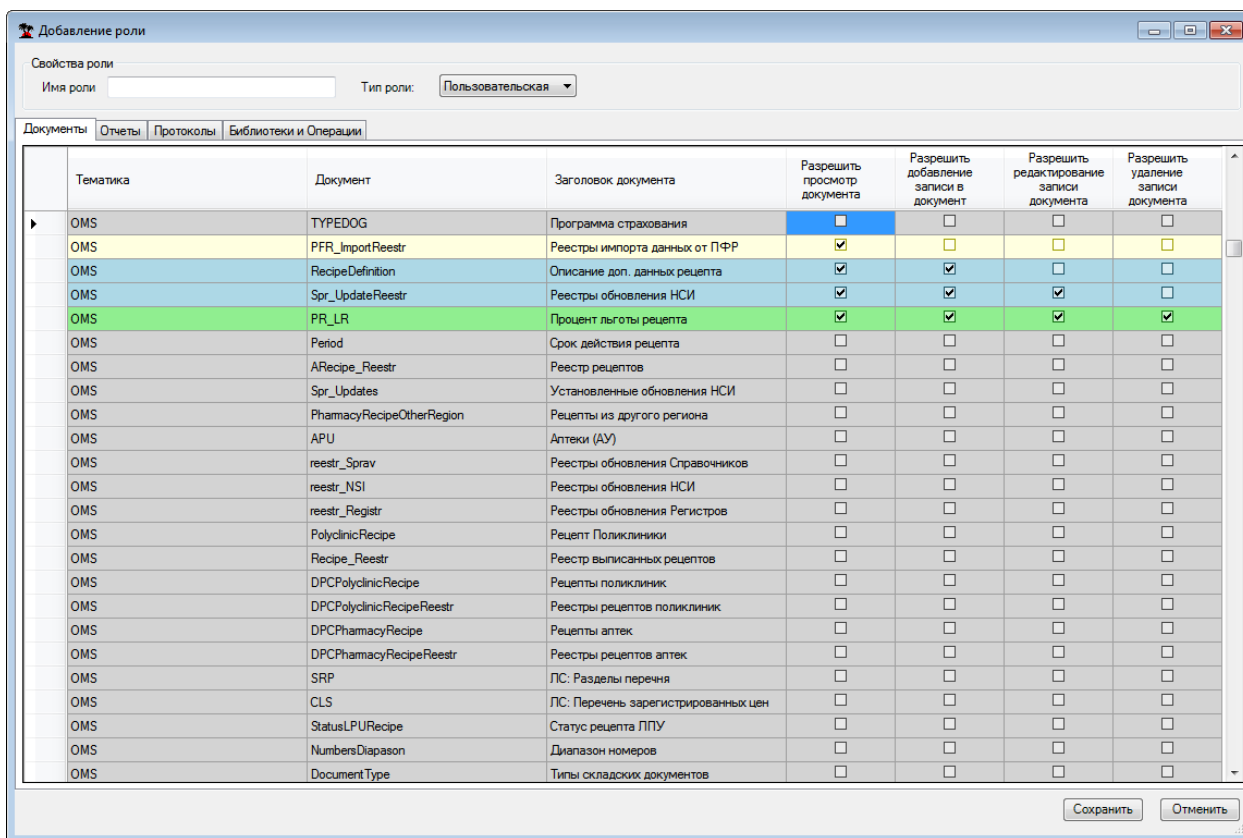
Добавление роли

Свойства роли
Имя роли
Тип роли: Пользовательская

Документы | Отчеты | Протоколы | Библиотеки и Операции

| Тематика | Документ | Заголовок документа | Разрешить просмотр документа | Разрешить добавление записи в документ | Разрешить редактирование записи документа | Разрешить удаление записи документа |
|---|---|---|---|---|---|---|
| OMS | TYPEDOG | Программа страхования | ☐ | ☐ | ☐ | ☐ |
| OMS | PFR_ImportReestr | Реестры импорта данных от ПФР | ☑ | ☐ | ☐ | ☐ |
| OMS | RecipeDefinition | Описание доп. данных рецепта | ☑ | ☑ | ☐ | ☐ |
| OMS | Spr_UpdateReestr | Реестры обновления НСИ | ☑ | ☑ | ☑ | ☐ |
| OMS | PR_LR | Процент льготы рецепта | ☑ | ☑ | ☑ | ☑ |
| OMS | Period | Срок действия рецепта | ☐ | ☐ | ☐ | ☐ |
| OMS | ARecipe_Reestr | Реестр рецептов | ☐ | ☐ | ☐ | ☐ |
| OMS | Spr_Updates | Установленные обновления НСИ | ☐ | ☐ | ☐ | ☐ |
| OMS | PharmacyRecipeOtherRegion | Рецепты из другого региона | ☐ | ☐ | ☐ | ☐ |
| OMS | APU | Аптеки (АУ) | ☐ | ☐ | ☐ | ☐ |
| OMS | reestr_Sprav | Реестры обновления Справочников | ☐ | ☐ | ☐ | ☐ |
| OMS | reestr_NSI | Реестры обновления НСИ | ☐ | ☐ | ☐ | ☐ |
| OMS | reestr_Registr | Реестры обновления Регистров | ☐ | ☐ | ☐ | ☐ |
| OMS | PolyclinicRecipe | Рецепт Поликлиники | ☐ | ☐ | ☐ | ☐ |
| OMS | Recipe_Reestr | Реестр выписанных рецептов | ☐ | ☐ | ☐ | ☐ |
| OMS | DPCPolyclinicRecipe | Рецепты поликлиник | ☐ | ☐ | ☐ | ☐ |
| OMS | DPCPolyclinicRecipeReestr | Реестры рецептов поликлиник | ☐ | ☐ | ☐ | ☐ |
| OMS | DPCPharmacyRecipe | Рецепты аптек | ☐ | ☐ | ☐ | ☐ |
| OMS | DPCPharmacyRecipeReestr | Реестры рецептов аптек | ☐ | ☐ | ☐ | ☐ |
| OMS | SRP | ЛС: Разделы перечня | ☐ | ☐ | ☐ | ☐ |
| OMS | CLS | ЛС: Перечень зарегистрированных цен | ☐ | ☐ | ☐ | ☐ |
| OMS | StatusLPURecipe | Статус рецепта ЛПУ | ☐ | ☐ | ☐ | ☐ |
| OMS | NumbersDiapason | Диапазон номеров | ☐ | ☐ | ☐ | ☐ |
| OMS | DocumentType | Типы складских документов | ☐ | ☐ | ☐ | ☐ |

Сохранить | Отменить